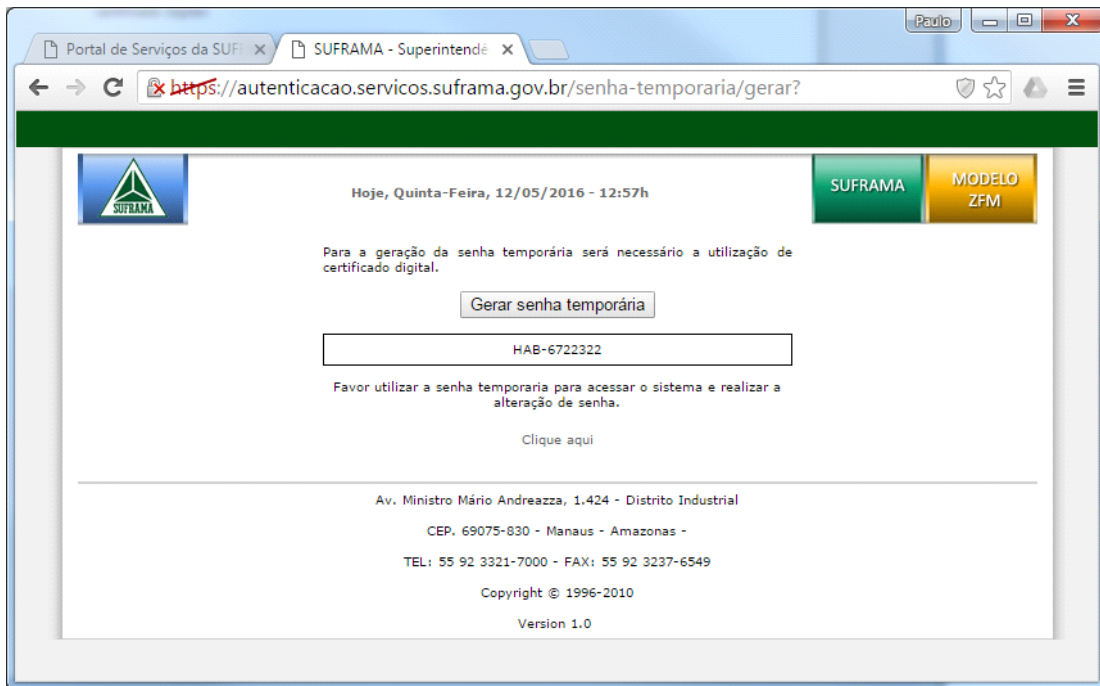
Paulo

Portal de Serviços da SUF ×

SUFRAMA - Superintendê ×

https://autenticacao.servicos.suframa.gov.br/senha-temporaria/gerar?

SUFRAMA

Hoje, Quinta-Feira, 12/05/2016 - 12:57h

SUFRAMA

MODELO ZFM

Para a geração da senha temporária será necessário a utilização de certificado digital.

Gerar senha temporária

HAB-6722322

Favor utilizar a senha temporaria para acessar o sistema e realizar a alteração de senha.

Clique aqui

Av. Ministro Mário Andreazza, 1.424 - Distrito Industrial

CEP. 69075-830 - Manaus - Amazonas -

TEL: 55 92 3321-7000 - FAX: 55 92 3237-6549

Copyright © 1996-2010

Version 1.0